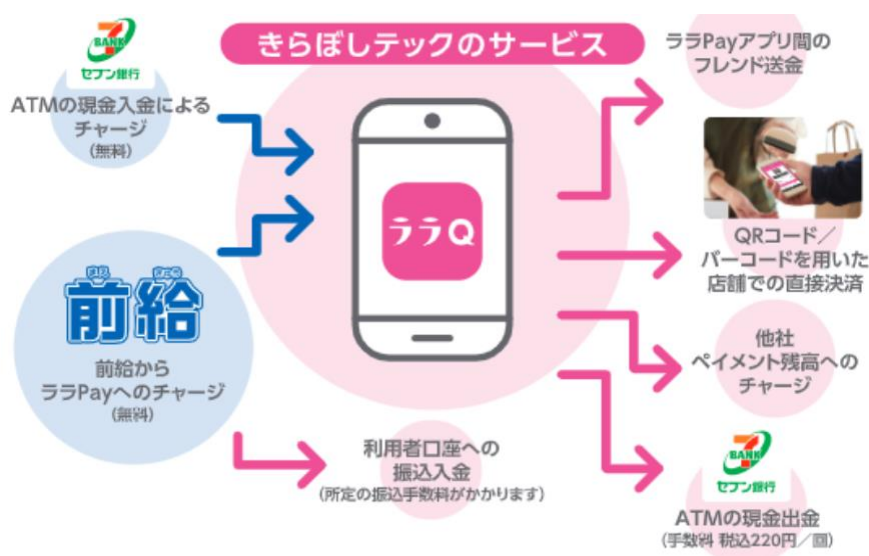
きらぼしテックのサービス

BANK
セブン銀行
ATMの現金入金によるチャージ
（無料）

まえ きゅう
前給
前給からララPayへのチャージ
（無料）

ララQ

利用者口座への振込入金
（所定の振込手数料がかかります）

ララPayアプリ間のフレンド送金

QRコード／バーコードを用いた店舗での直接決済

他社ペイメント残高へのチャージ

BANK
セブン銀行
ATMの現金出金
（手数料 税込220円／回）